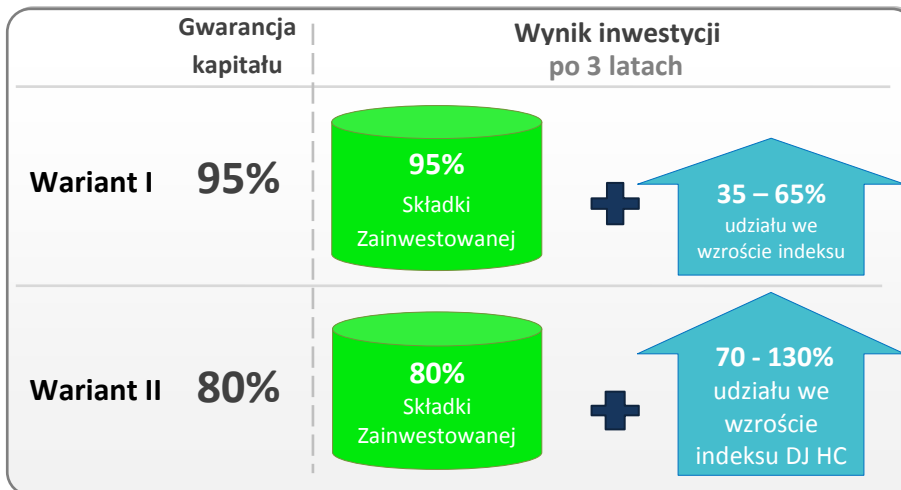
| | Gwarancja kapitału | Wynik inwestycji po 3 latach | | |
|---|---|---|---|---|
| Wariant I | 95% | 95% Składki Zainwestowanej | + | 35 – 65% udziału we wzroście indeksu |
| Wariant II | 80% | 80% Składki Zainwestowanej | + | 70 - 130% udziału we wzroście indeksu DJ HC |